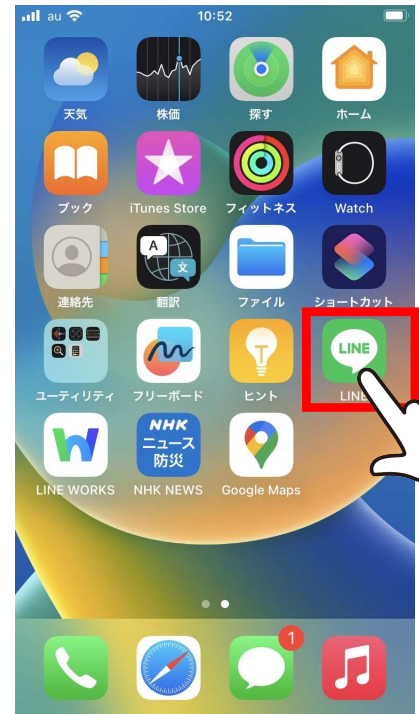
au
10:52
天気
株価
探す
ホーム
ブック
iTunes Store
フィットネス
Watch
A
文
連絡先
翻訳
ファイル
ショートカット
LINE
ユーティリティ
フリーボード
ヒント
LINE
LINE WORKS
NHK
ニュース
防災
NHK NEWS
Google Maps
1